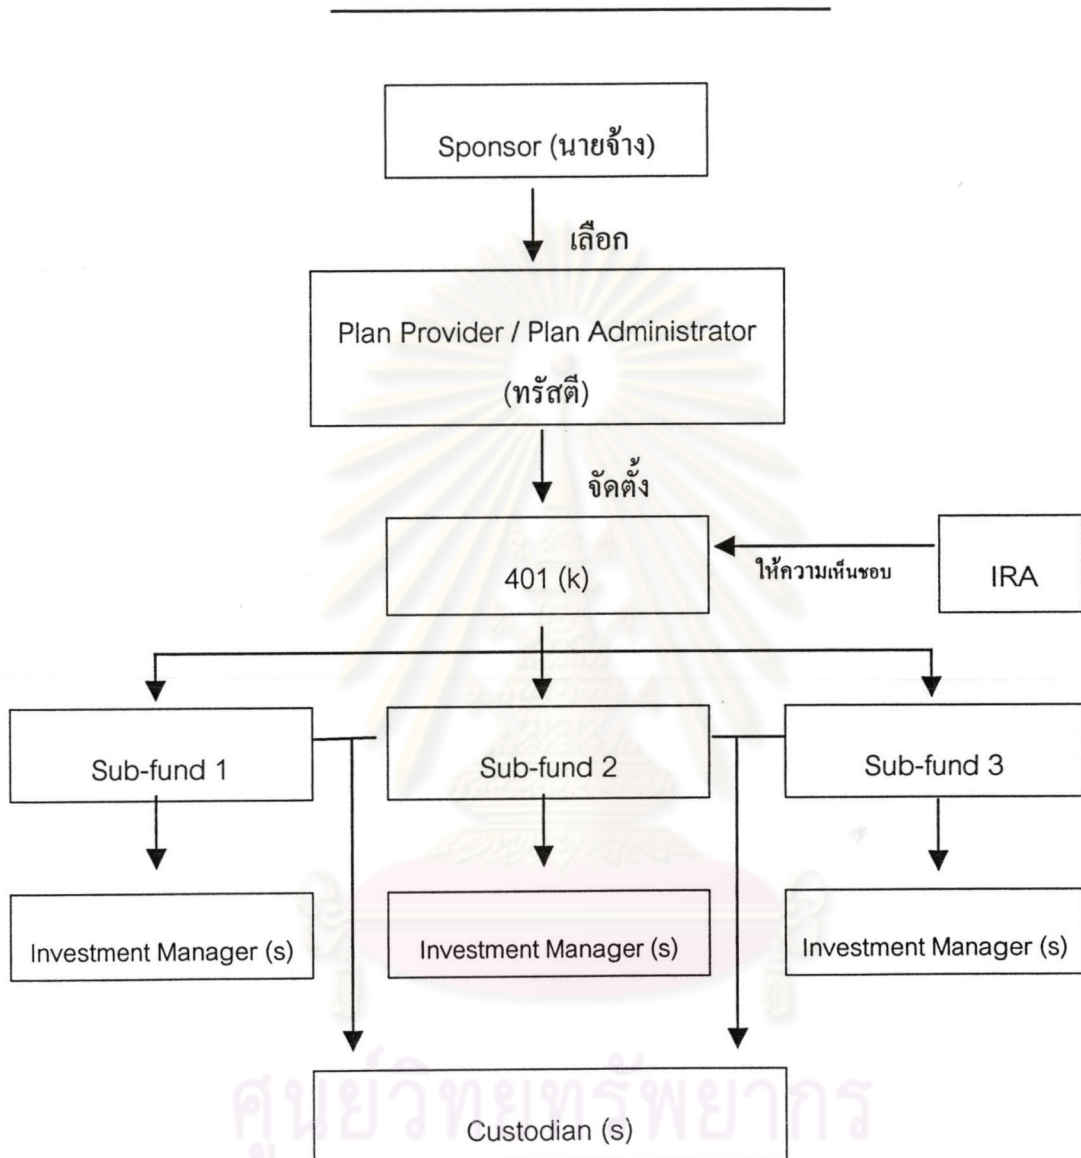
Sponsor (นายจ้าง)

เลือก

Plan Provider / Plan Administrator (ทรัสตี)

จัดตั้ง

401 (k)

ให้ความเห็นชอบ

IRA

Sub-fund 1

Sub-fund 2

Sub-fund 3

Investment Manager (s)

Investment Manager (s)

Investment Manager (s)

Custodian (s)

ศูนย์วิทยทรัพยากร